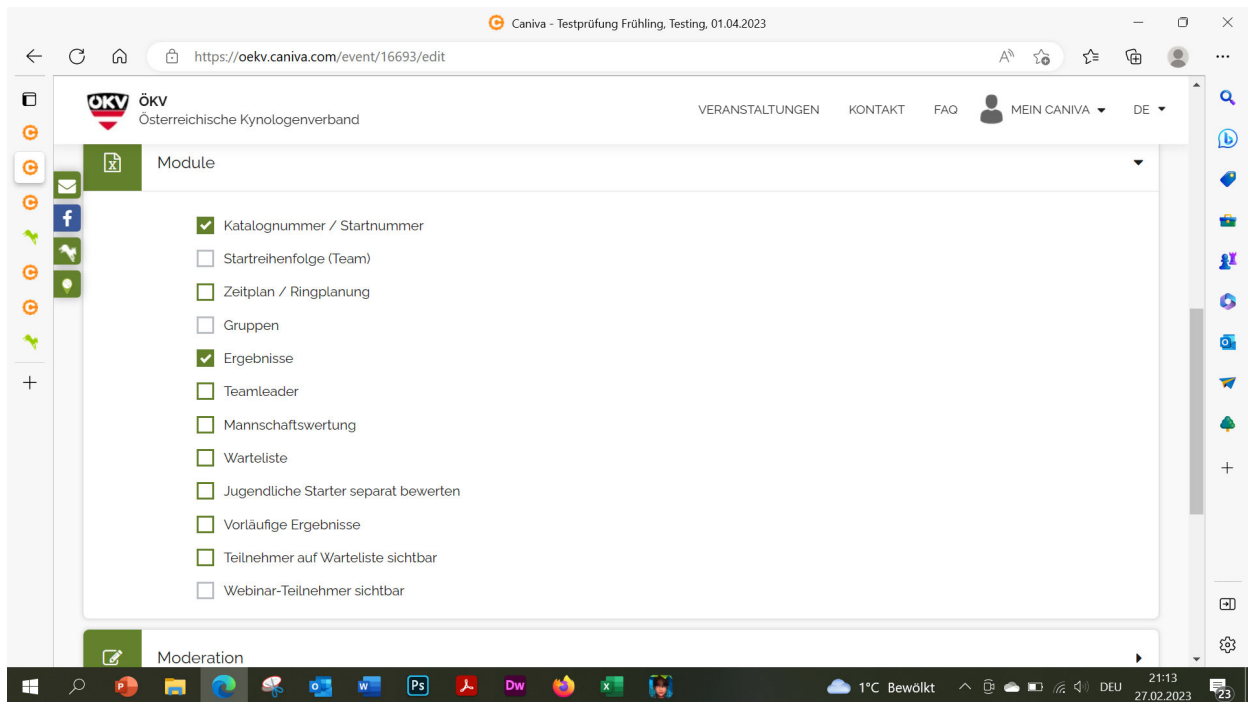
Caniva - Testprüfung Frühling, Testing, 01.04.2023

https://oekv.caniva.com/event/16693/edit

ÖKV
ÖKV
Österreichische Kynologenverband

VERANSTALTUNGEN KONTAKT FAQ MEIN CANIVA DE

Module

Katalognummer / Startnummer
Startreihenfolge (Team)
Zeitplan / Ringplanung
Gruppen
Ergebnisse
Teamleader
Mannschaftswertung
Warteliste
Jugendliche Starter separat bewerten
Vorläufige Ergebnisse
Teilnehmer auf Warteliste sichtbar
Webinar-Teilnehmer sichtbar

Moderation

1°C Bewölkt DEU 21:13 27.02.2023 23